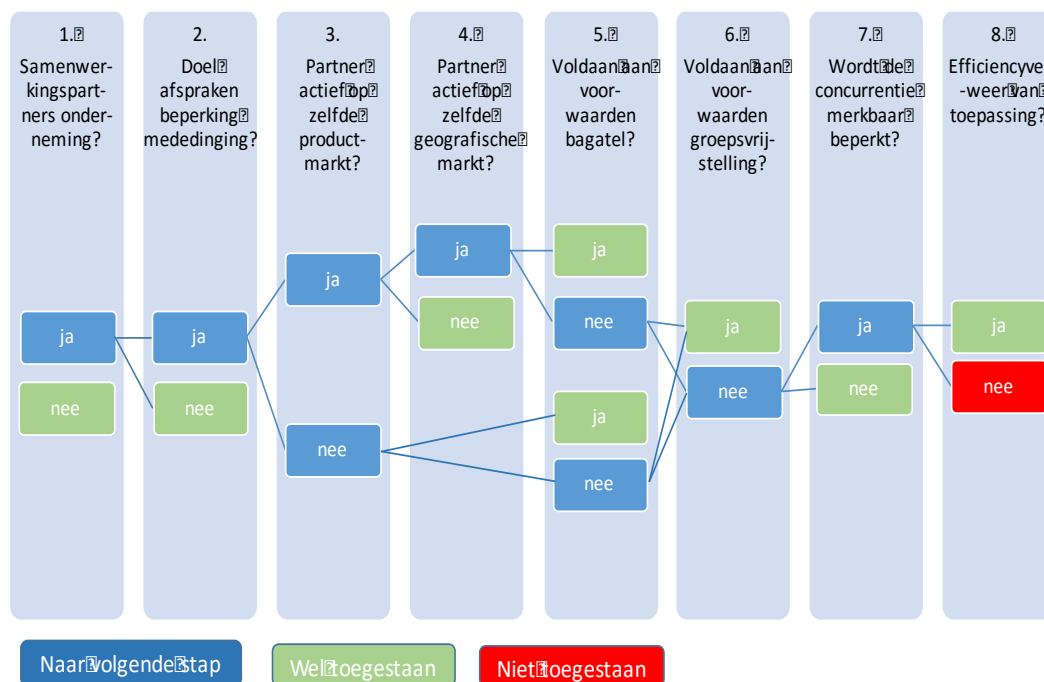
1.

Samenwerkingspartners onderneming?

ja

nee

2.

Doel afspraken beperking mededinging?

ja

nee

3.

Partner actief op zelfde productmarkt?

ja

nee

4.

Partner actief op zelfde geografische markt?

ja

nee

5.

Voldaan aan voorwaarden bagatel?

ja

nee

ja

nee

6.

Voldaan aan voorwaarden groepsvrijstelling?

ja

nee

7.

Wordt de concurrentie merkbaar beperkt?

ja

nee

8.

Efficiencyve-weer van toepassing?

ja

nee

Naar volgende stap

Wel toegestaan

Niet toegestaan